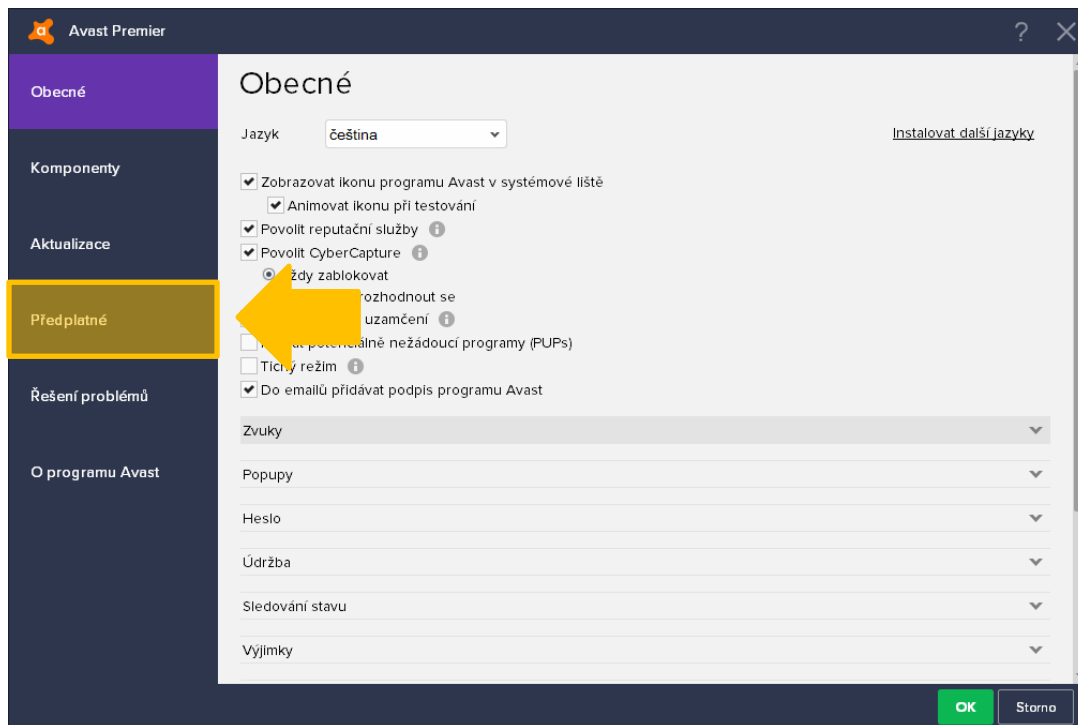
Avast Premier

? ×

Obecné

Komponenty

Aktualizace

Předplatné

Řešení problémů

O programu Avast

Obecné

Jazyk čeština

Instalovat další jazyky

Zobrazovat ikonu programu Avast v systémové liště

Animovat ikonu při testování

Povolit reputační služby

Povolit CyberCapture

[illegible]ždy zablokovat

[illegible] rozhodnout se

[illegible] uzamčení

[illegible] potenciálně nežádoucí programy (PUPs)

Tichý režim

Do emailů přidávat podpis programu Avast

Zvuky

Popupy

Heslo

Údržba

Sledování stavu

Výjimky

OK

Storno